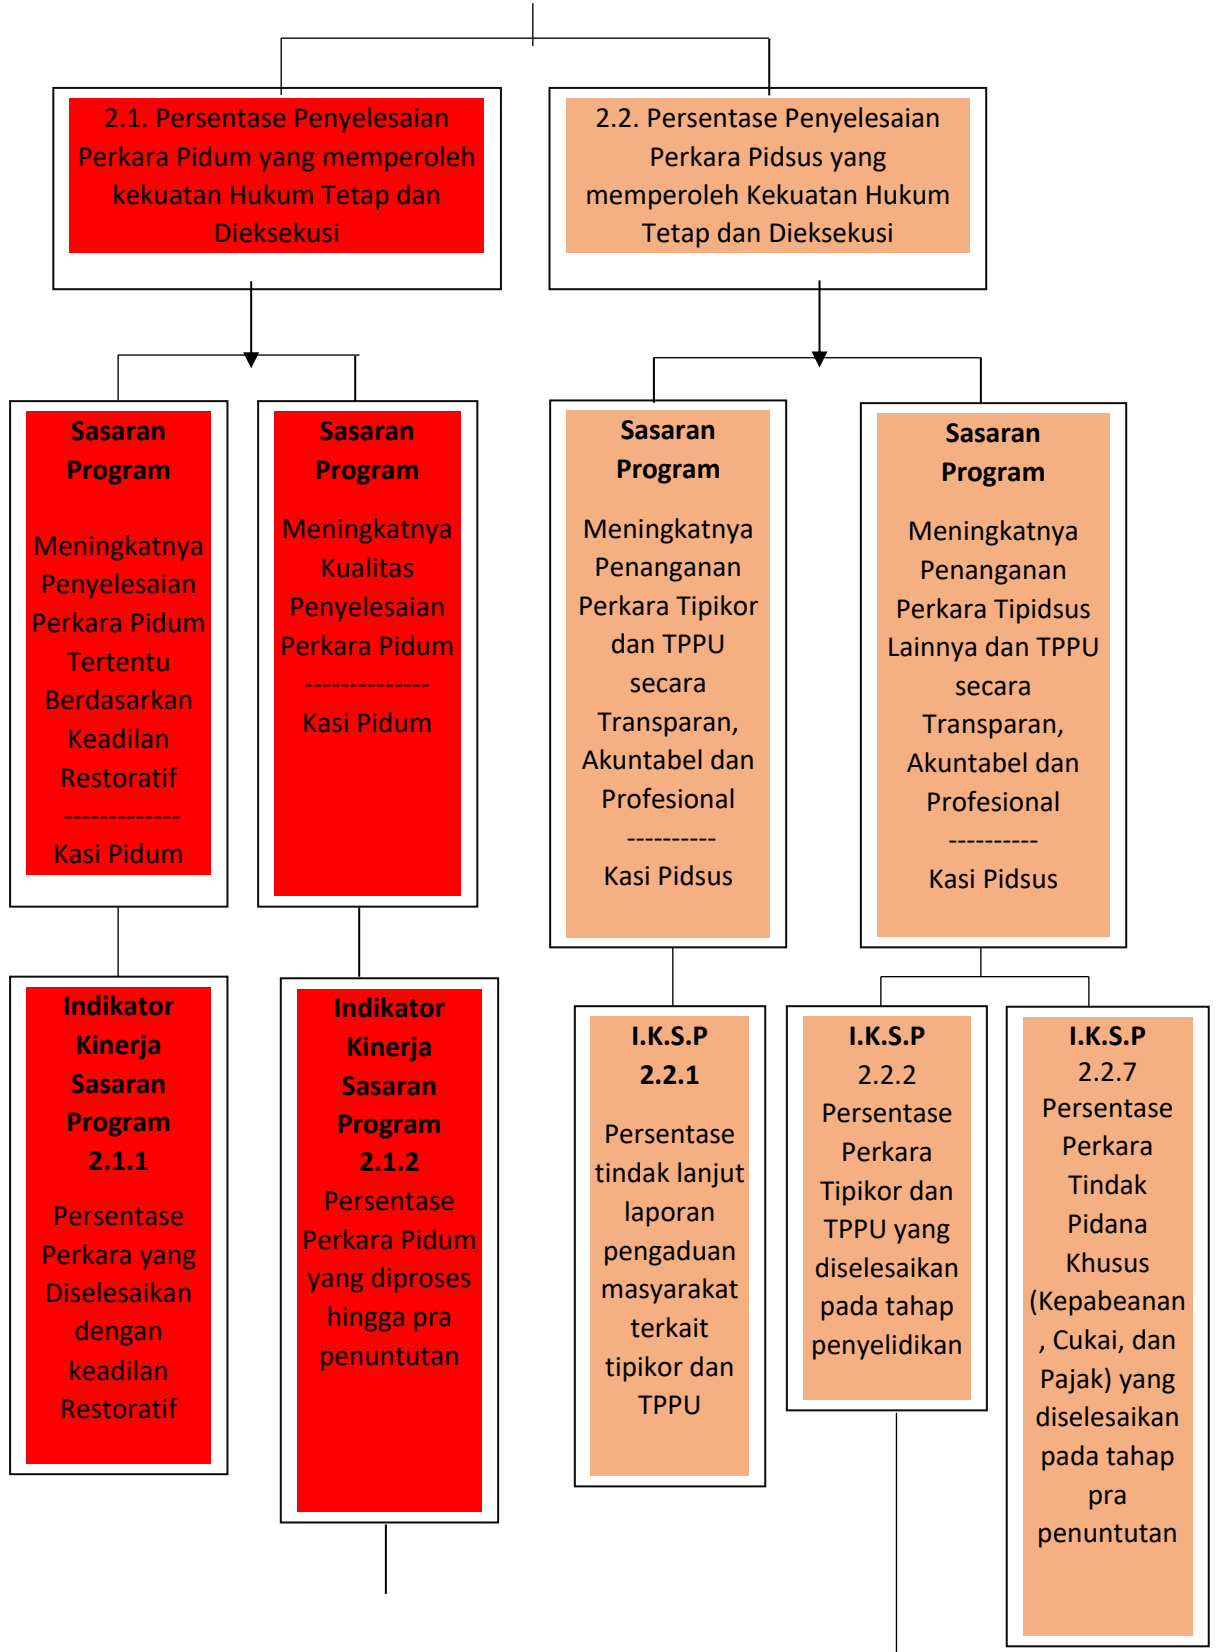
2.1. Persentase Penyelesaian Perkara Pidum yang memperoleh kekuatan Hukum Tetap dan Dieksekusi

2.2. Persentase Penyelesaian Perkara Pidsus yang memperoleh Kekuatan Hukum Tetap dan Dieksekusi

Sasaran Program

Meningkatnya Penyelesaian Perkara Pidum Tertentu Berdasarkan Keadilan Restoratif

-------------

Kasi Pidum

Sasaran Program

Meningkatnya Kualitas Penyelesaian Perkara Pidum

-------------

Kasi Pidum

Sasaran Program

Meningkatnya Penanganan Perkara Tipikor dan TPPU secara Transparan, Akuntabel dan Profesional

----------

Kasi Pidsus

Sasaran Program

Meningkatnya Penanganan Perkara Tipidsus Lainnya dan TPPU secara Transparan, Akuntabel dan Profesional

----------

Kasi Pidsus

Indikator Kinerja Sasaran Program 2.1.1

Persentase Perkara yang Diselesaikan dengan keadilan Restoratif

Indikator Kinerja Sasaran Program 2.1.2

Persentase Perkara Pidum yang diproses hingga pra penuntutan

I.K.S.P 2.2.1

Persentase tindak lanjut laporan pengaduan masyarakat terkait tipikor dan TPPU

I.K.S.P 2.2.2

Persentase Perkara Tipikor dan TPPU yang diselesaikan pada tahap penyelidikan

I.K.S.P 2.2.7

Persentase Perkara Tindak Pidana Khusus (Kepabeanan , Cukai, dan Pajak) yang diselesaikan pada tahap pra penuntutan